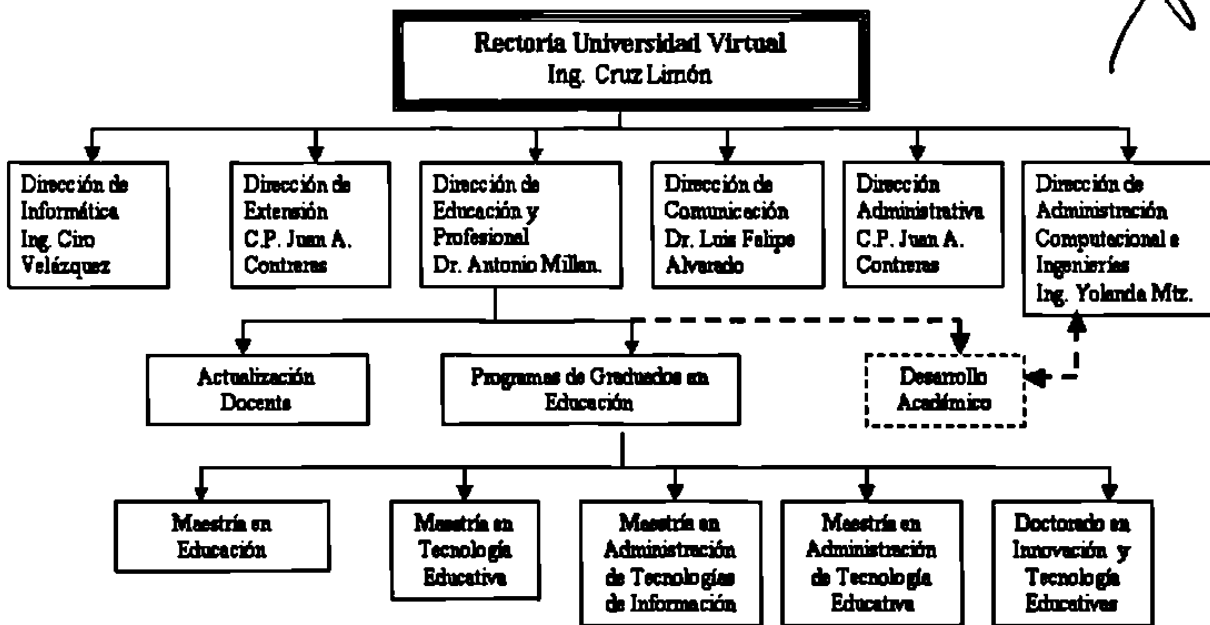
Rectoría Universidad Virtual
Ing. Cruz Limón

Dirección de Informática
Ing. Ciro Velázquez

Dirección de Extensión
C.P. Juan A. Contreras

Dirección de Educación y Profesional
Dr. Antonio Millan.

Dirección de Comunicación
Dr. Luis Felipe Alvarado

Dirección Administrativa
C.P. Juan A. Contreras

Dirección de Administración Computacional e Ingenierías
Ing. Yolanda Mtz.

Actualización Docente

Programas de Graduados en Educación

Desarrollo Académico

Maestría en Educación

Maestría en Tecnología Educativa

Maestría en Administración de Tecnologías de Información

Maestría en Administración de Tecnología Educativa

Doctorado en Innovación y Tecnología Educativas